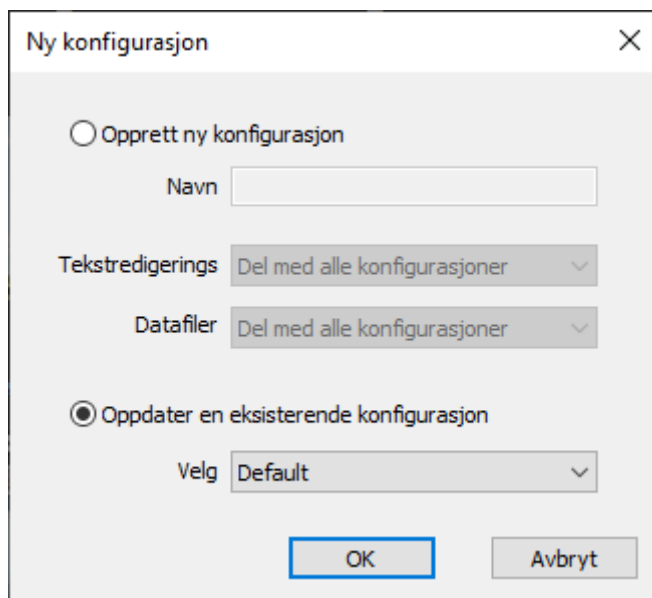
Ny konfigurasjon

×

Opprett ny konfigurasjon

Navn

Tekstredigerings Del med alle konfigurasjoner

Datafiler Del med alle konfigurasjoner

Oppdater en eksisterende konfigurasjon

Velg Default

OK

Avbryt